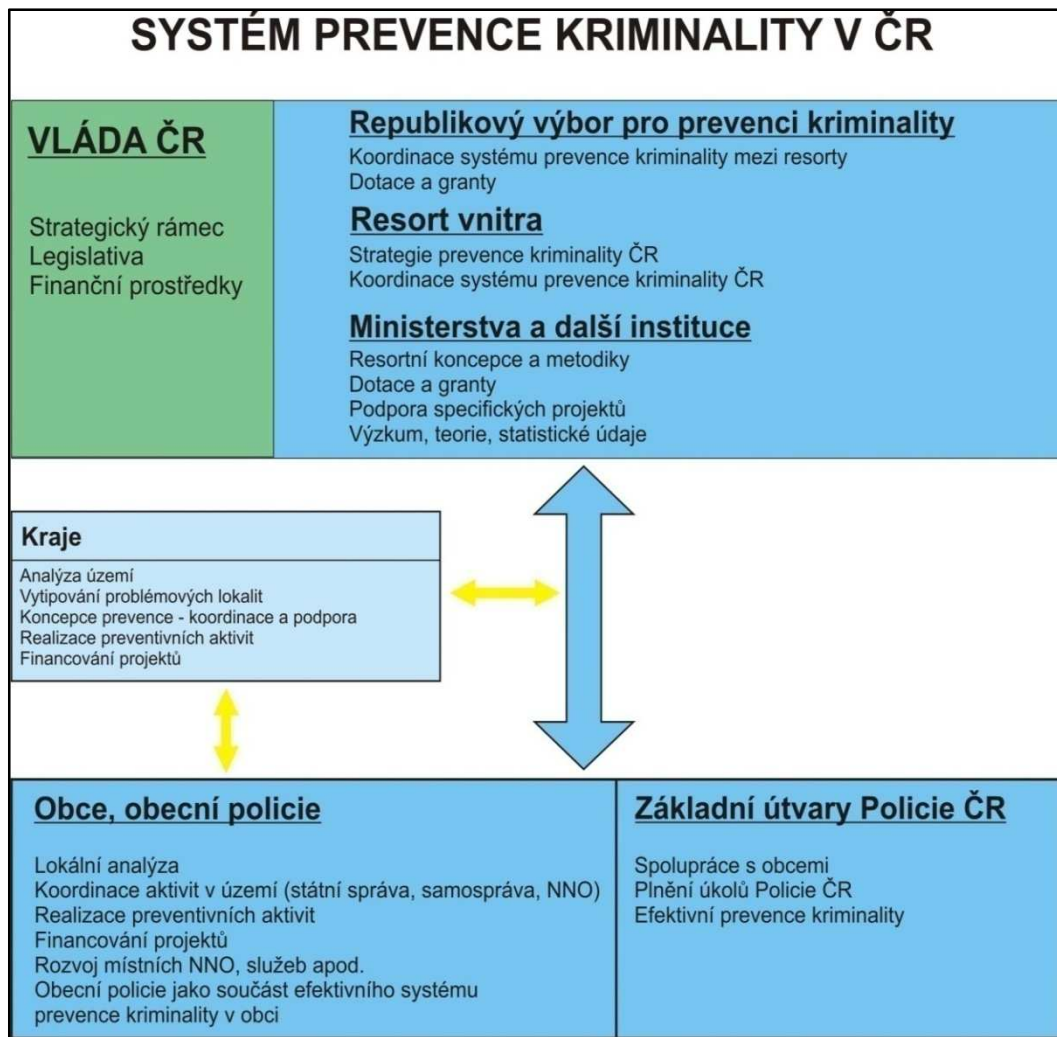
SYSTÉM PREVENCE KRIMINALITY V ČR

VLÁDA ČR

Strategický rámec
Legislativa
Finanční prostředky

Republikový výbor pro prevenci kriminality
Koordinace systému prevence kriminality mezi resorty
Dotace a granty

Resort vnitra
Strategie prevence kriminality ČR
Koordinace systému prevence kriminality ČR

Ministerstva a další instituce
Resortní koncepce a metodiky
Dotace a granty
Podpora specifických projektů
Výzkum, teorie, statistické údaje

Kraje
Analýza území
Vytipování problémových lokalit
Koncepce prevence - koordinace a podpora
Realizace preventivních aktivit
Financování projektů

Obce, obecní policie

Lokální analýza
Koordinace aktivit v území (státní správa, samospráva, NNO)
Realizace preventivních aktivit
Financování projektů
Rozvoj místních NNO, služeb apod.
Obecní policie jako součást efektivního systému prevence kriminality v obci

Základní útvary Policie ČR

Spolupráce s obcemi
Plnění úkolů Policie ČR
Efektivní prevence kriminality